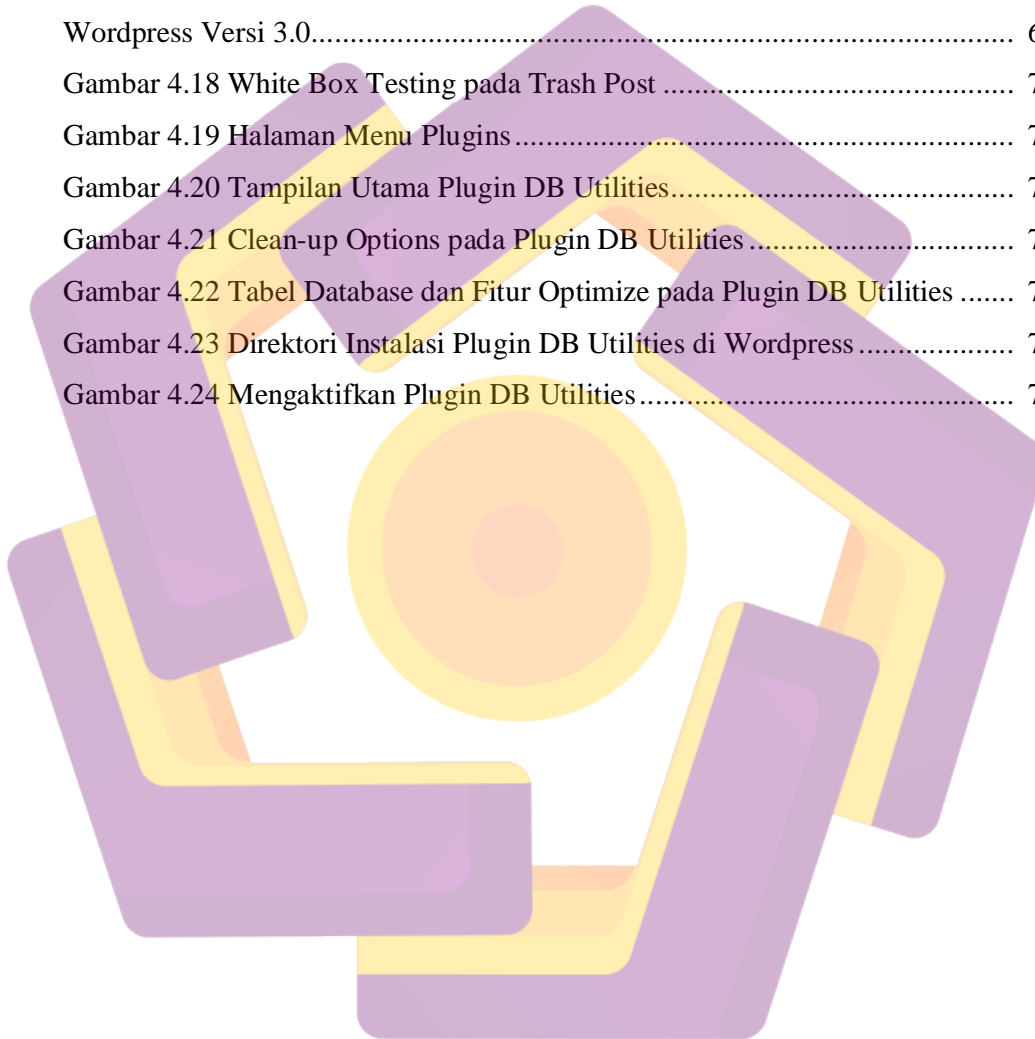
Wordpress Versi 3.0............................................................................................ 6

Gambar 4.18 White Box Testing pada Trash Post ............................................ 7

Gambar 4.19 Halaman Menu Plugins................................................................ 7

Gambar 4.20 Tampilan Utama Plugin DB Utilities........................................... 7

Gambar 4.21 Clean-up Options pada Plugin DB Utilities ................................ 7

Gambar 4.22 Tabel Database dan Fitur Optimize pada Plugin DB Utilities ....... 7

Gambar 4.23 Direktori Instalasi Plugin DB Utilities di Wordpress .................... 7

Gambar 4.24 Mengaktifkan Plugin DB Utilities................................................ 7